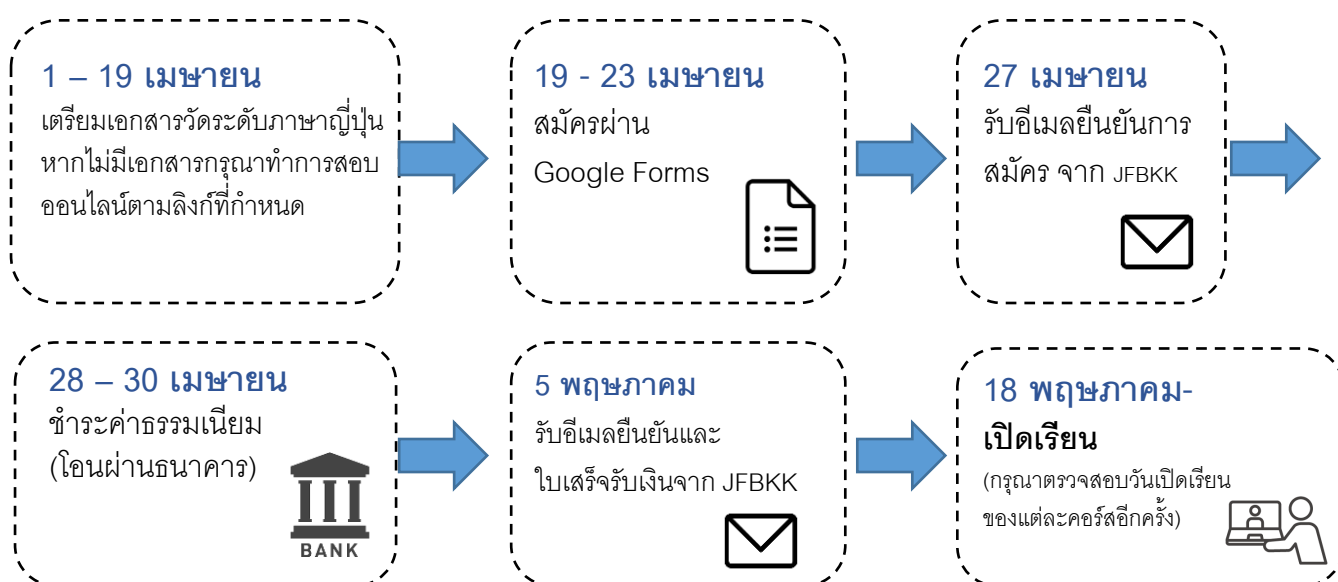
1 – 19 เมษายน
เตรียมเอกสารวัดระดับภาษาญี่ปุ่น หากไม่มีเอกสารกรุณาทำการสอบออนไลน์ตามลิงก์ที่กำหนด

19 - 23 เมษายน
สมัครผ่าน
Google Forms

27 เมษายน
รับอีเมลยืนยันการสมัคร จาก JFBKK

28 – 30 เมษายน
ชำระค่าธรรมเนียม
(โอนผ่านธนาคาร)

BANK

5 พฤษภาคม
รับอีเมลยืนยันและ
ใบเสร็จรับเงินจาก JFBKK

18 พฤษภาคม-
เปิดเรียน
(กรุณาตรวจสอบวันเปิดเรียนของแต่ละคอร์สอีกครั้ง)